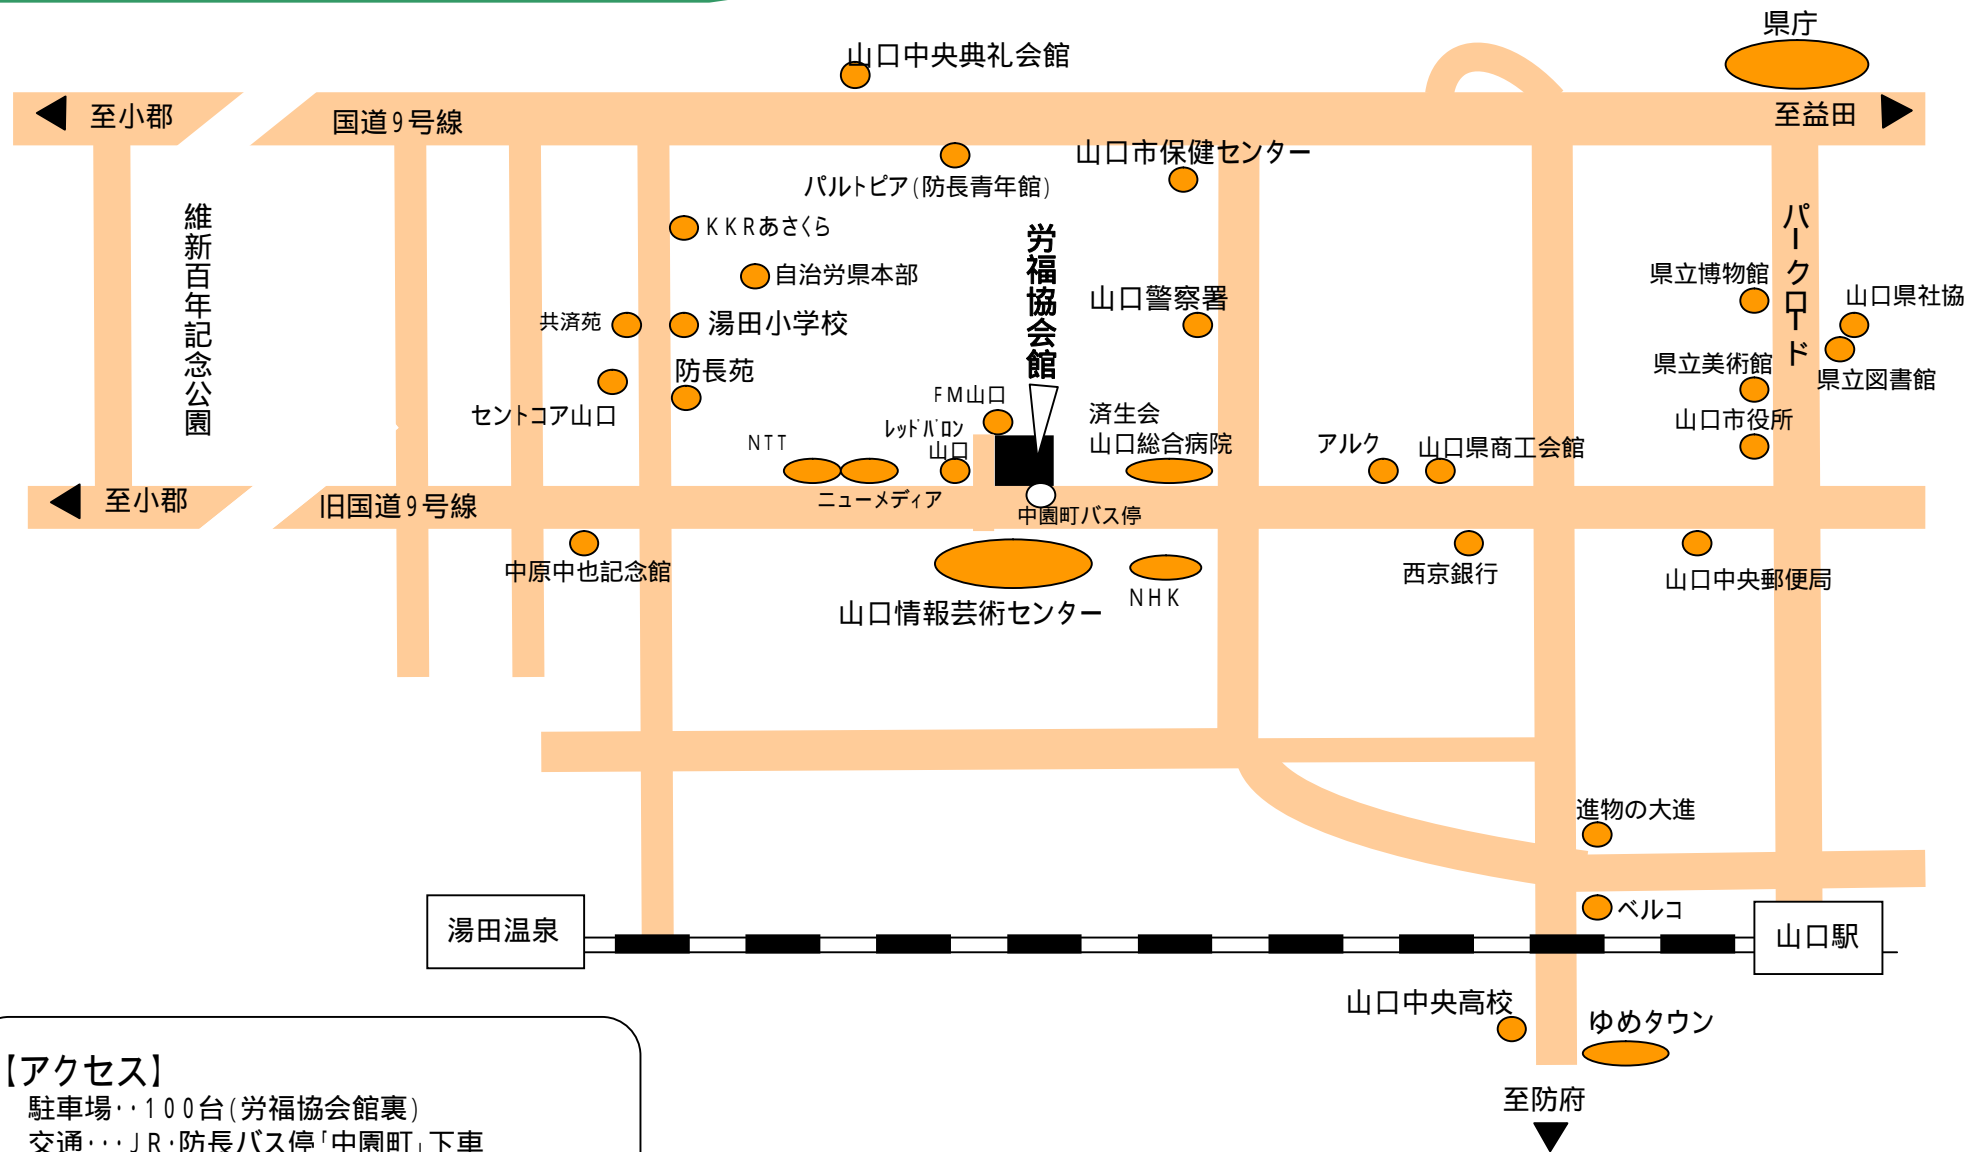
県庁
山口中央典礼会館
至小郡
国道９号線
至益田
山口市保健センター
パルトピア（防長青年館）
ＫＫＲあさくら
維新百年記念公園
労福協会館
自治労県本部
パークロード
県立博物館
山口県社協
山口警察署
共済苑
湯田小学校
県立美術館
県立図書館
防長苑
ＦＭ山口
セントコア山口
済生会
山口総合病院
山口市役所
ＮＴＴ
レッドバロン
山口
アルク
山口県商工会館
至小郡
旧国道９号線
ニューメディア
中園町バス停
中原中也記念館
西京銀行
山口中央郵便局
ＮＨＫ
山口情報芸術センター
進物の大進
ベルコ
湯田温泉
山口駅
山口中央高校
ゆめタウン
至防府
【アクセス】
駐車場・・１００台（労福協会館裏）
交通・・・ＪＲ・防長バス停「中園町」下車